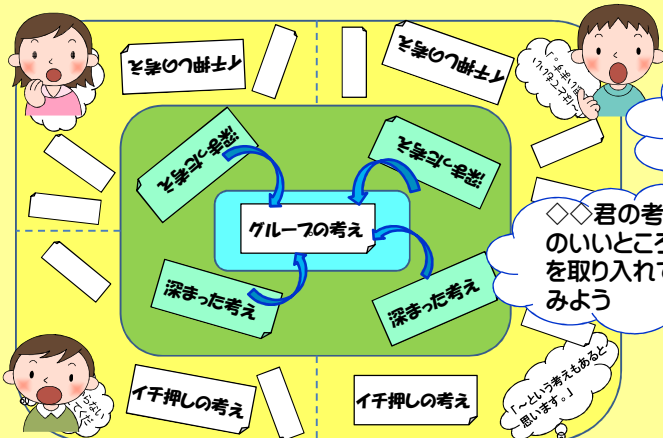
イチ押しの考え

イチ押しの考え

深まった考え

深まった考え

グループの考え

深まった考え

深まった考え

イチ押しの考え

イチ押しの考え

◇◇君の考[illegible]のいいところ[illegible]を取り入れて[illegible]みよう

「～という考えもあると思います。」

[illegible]らない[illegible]くだ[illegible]

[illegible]はどこですか?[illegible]